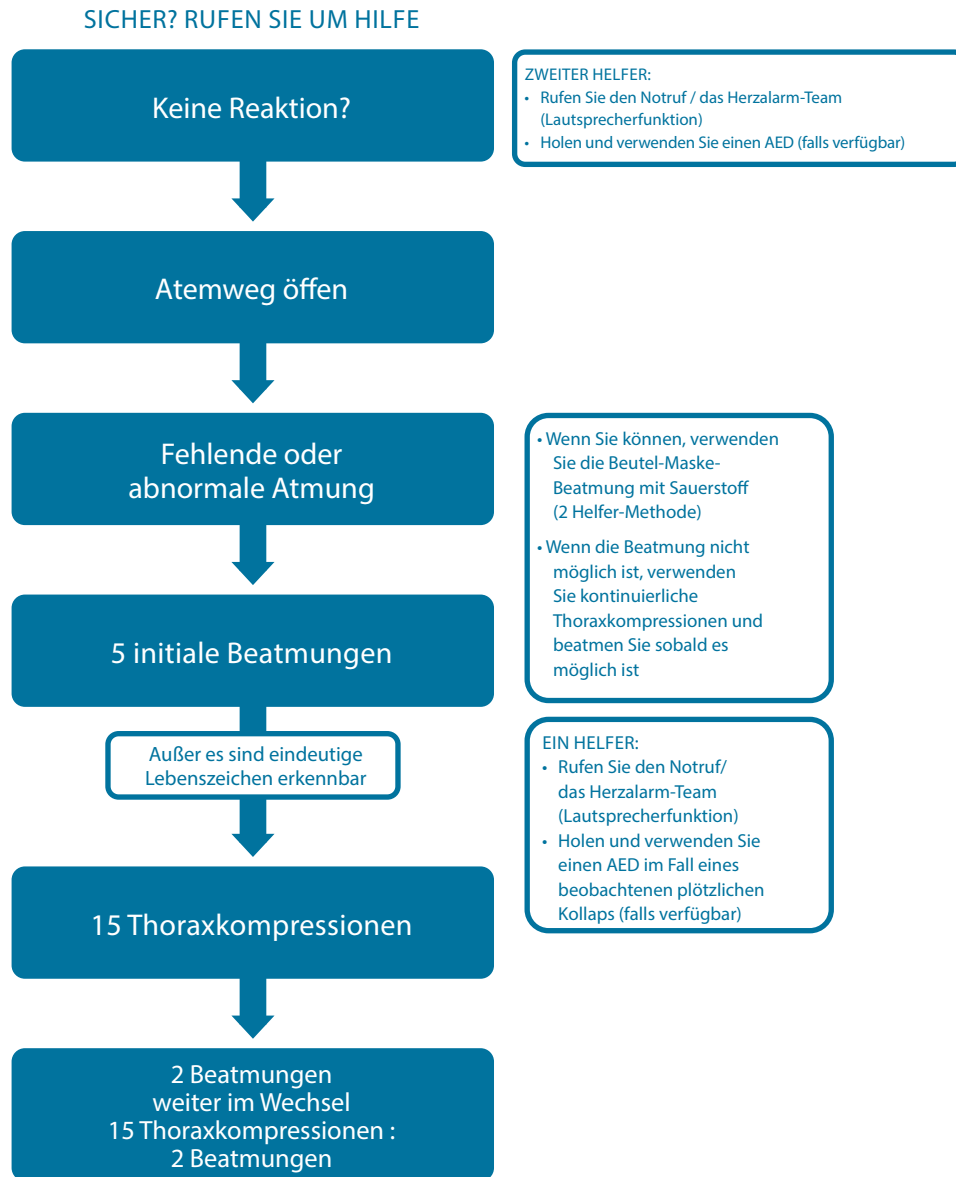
SICHER? RUFEN SIE UM HILFE

Keine Reaktion?

ZWEITER HELFER:
• Rufen Sie den Notruf / das Herzalarm-Team (Lautsprecherfunktion)
• Holen und verwenden Sie einen AED (falls verfügbar)

Atemweg öffen

Fehlende oder abnormale Atmung

• Wenn Sie können, verwenden Sie die Beutel-Maske-Beatmung mit Sauerstoff (2 Helfer-Methode)
• Wenn die Beatmung nicht möglich ist, verwenden Sie kontinuierliche Thoraxkompressionen und beatmen Sie sobald es möglich ist

5 initiale Beatmungen

Außer es sind eindeutige Lebenszeichen erkennbar

EIN HELFER:
• Rufen Sie den Notruf/ das Herzalarm-Team (Lautsprecherfunktion)
• Holen und verwenden Sie einen AED im Fall eines beobachtenen plötzlichen Kollaps (falls verfügbar)

15 Thoraxkompressionen

2 Beatmungen
weiter im Wechsel
15 Thoraxkompressionen :
2 Beatmungen